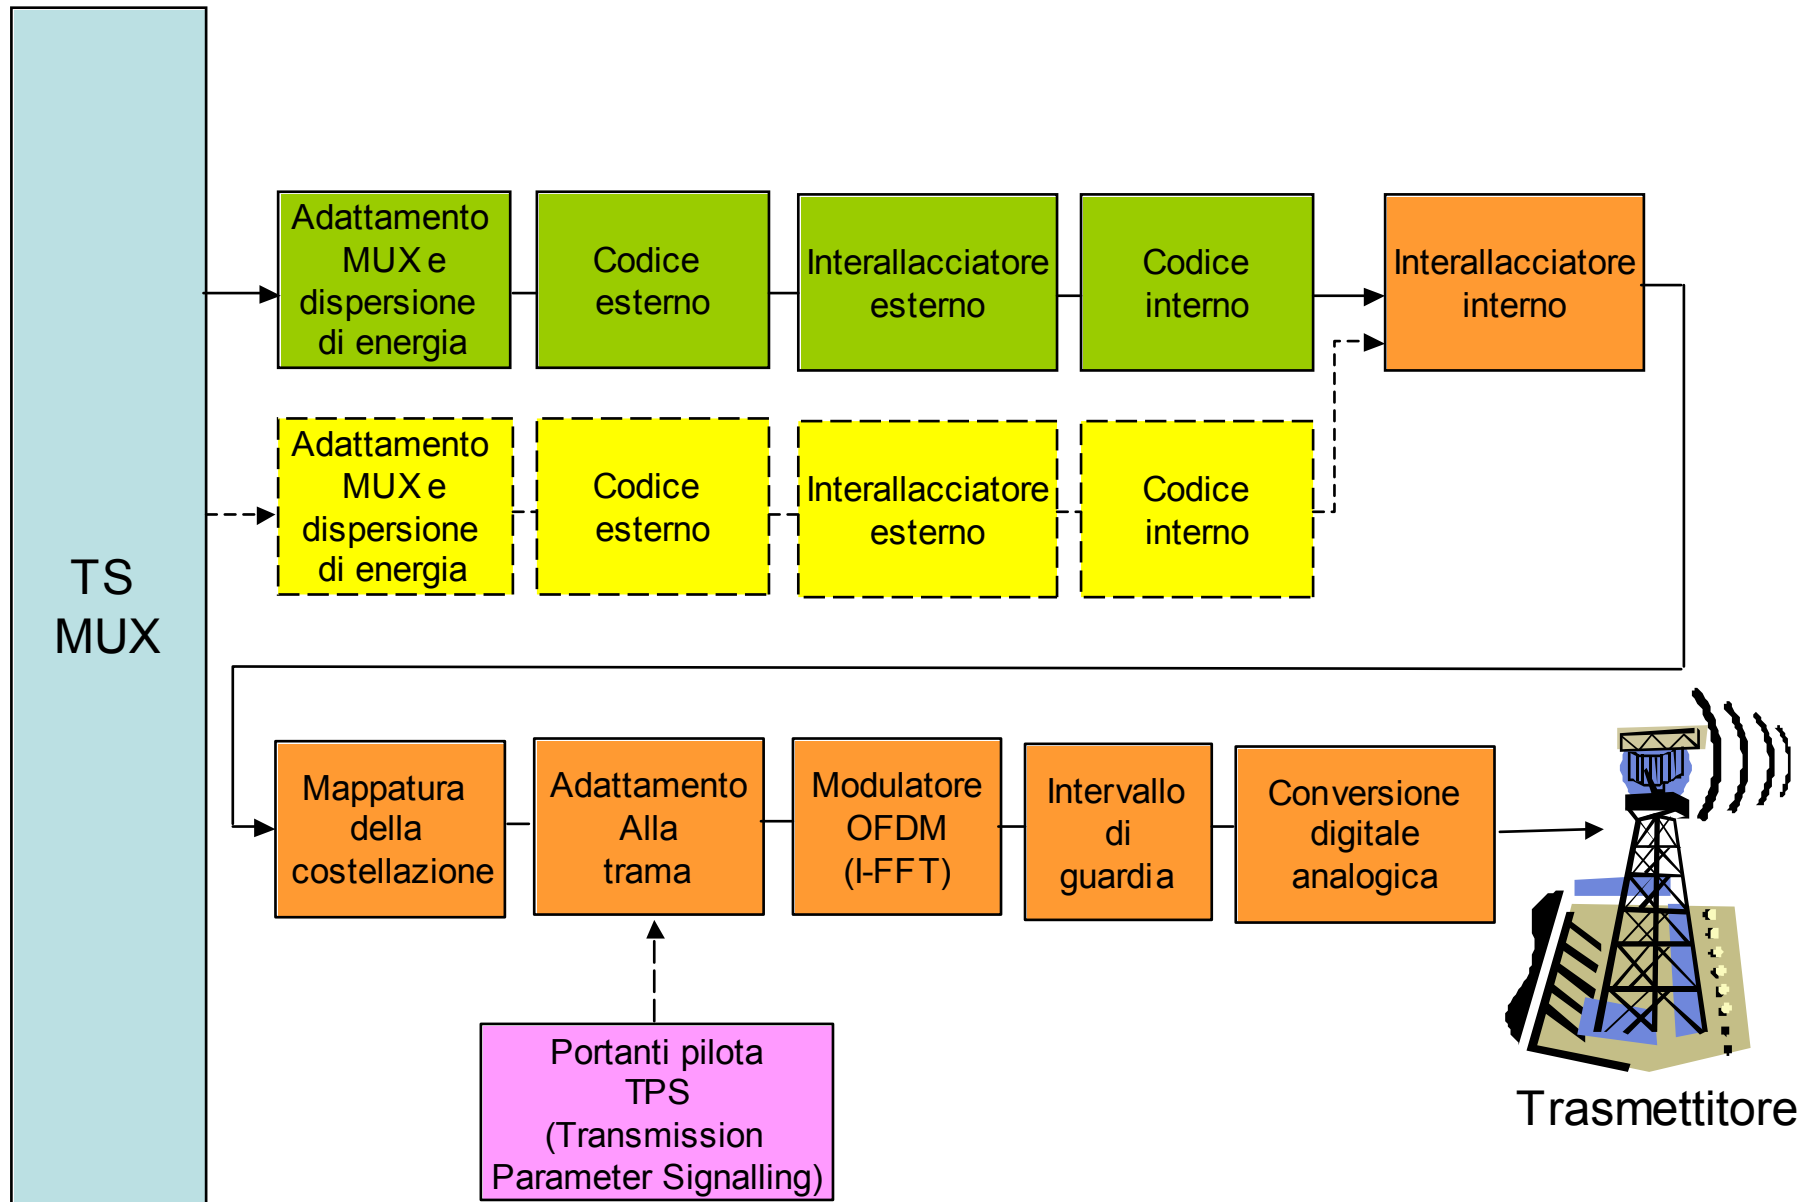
TS
MUX

Adattamento MUX e dispersione di energia

Codice esterno

Interallacciatore esterno

Codice interno

Interallacciatore interno

Adattamento MUX e dispersione di energia

Codice esterno

Interallacciatore esterno

Codice interno

Mappatura della costellazione

Adattamento Alla trama

Modulatore OFDM (I-FFT)

Intervallo di guardia

Conversione digitale analogica

Portanti pilota TPS (Transmission Parameter Signalling)

Trasmettitore